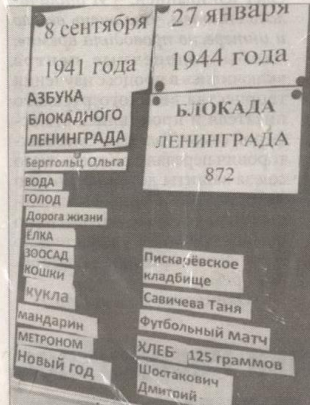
8 сентября
1941 года

27 января
1944 года

АЗБУКА
БЛОКАДНОГО
ЛЕНИНГРАДА

БЛОКАДА
ЛЕНИНГРАДА
872

Берггольц Ольга
ВОДА
ГОЛОД
Дорога жизни
ЁЛКА
ЗООСАД
КОШКИ
КУКЛА
мандарин
МЕТРОНОМ
Новый год

Пискарёвское
кладбище
Савичева Таня
Футбольный матч
ХЛЕБ 125 граммов
Шостакович
Дмитрий